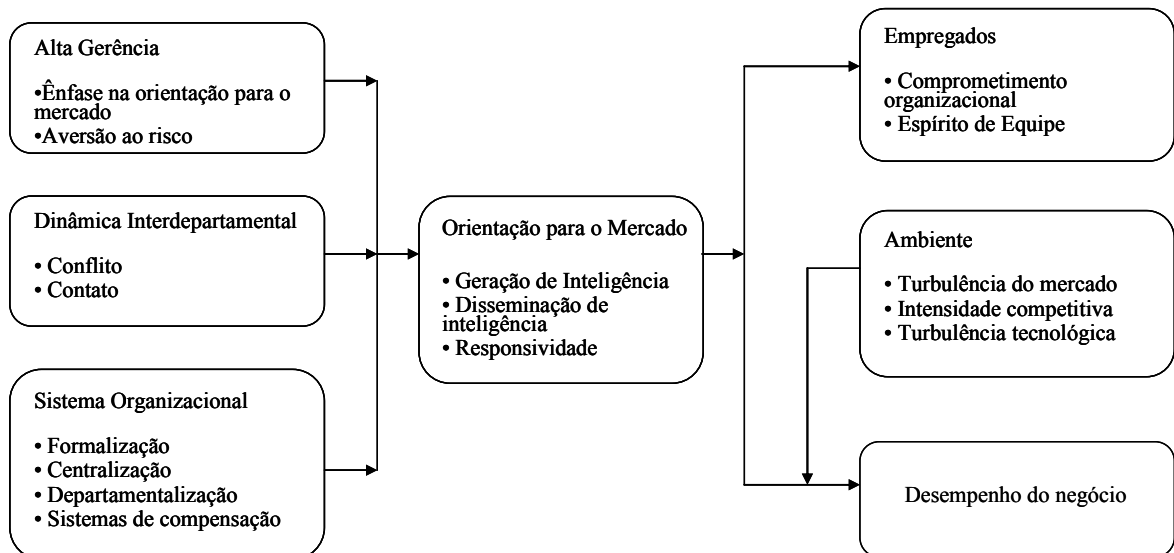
Alta Gerência

•Ênfase na orientação para o mercado
•Aversão ao risco

Dinâmica Interdepartamental

• Conflito
• Contato

Sistema Organizacional

• Formalização
• Centralização
• Departamentalização
• Sistemas de compensação

Orientação para o Mercado

• Geração de Inteligência
• Disseminação de inteligência
• Responsividade

Empregados

• Comprometimento organizacional
• Espírito de Equipe

Ambiente

• Turbulência do mercado
• Intensidade competitiva
• Turbulência tecnológica

Desempenho do negócio